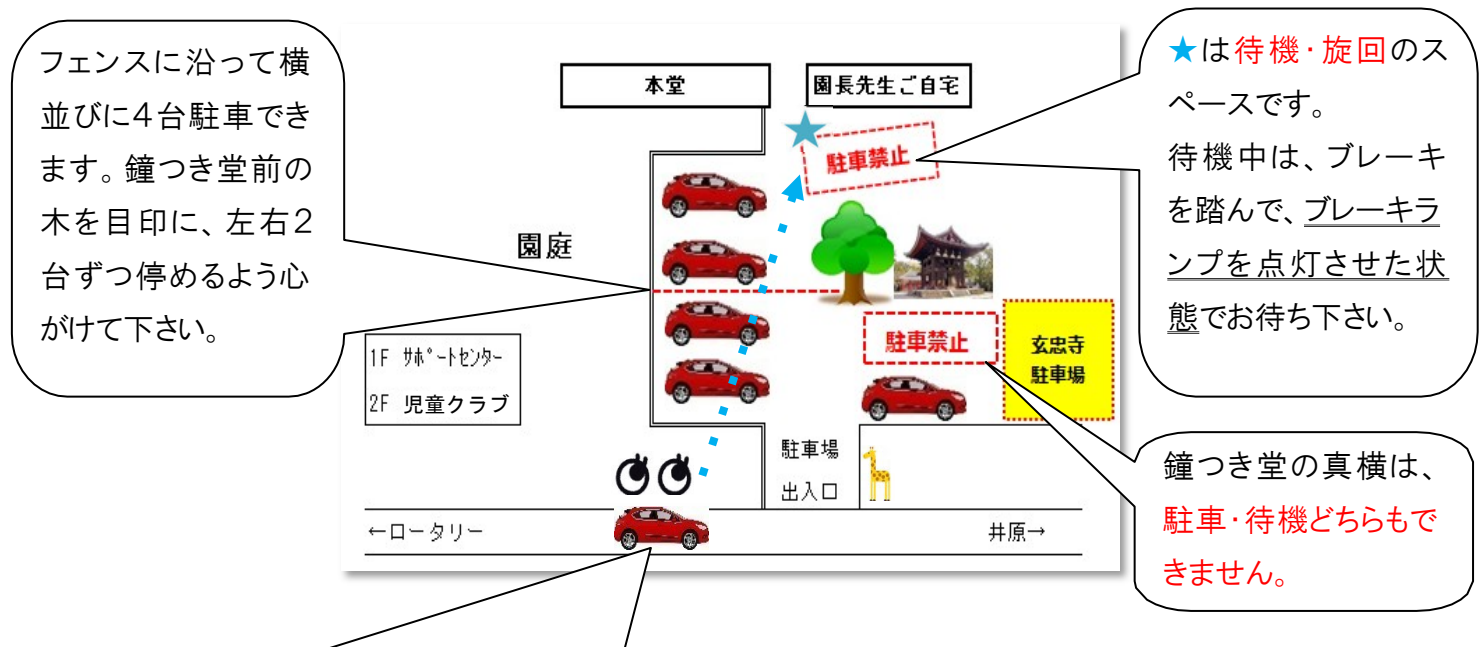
フェンスに沿って横並びに4台駐車できます。鐘つき堂前の木を目印に、左右2台ずつ停めるよう心がけて下さい。

本堂

園長先生ご自宅

駐車禁止

園庭

1F サポートセンター
2F 児童クラブ

駐車禁止

玄忠寺
駐車場

駐車場
出入口

←ロータリー

井原→

★は待機・旋回のスペースです。
待機中は、ブレーキを踏んで、ブレーキランプを点灯させた状態でお待ち下さい。

鐘つき堂の真横は、駐車・待機どちらもできません。